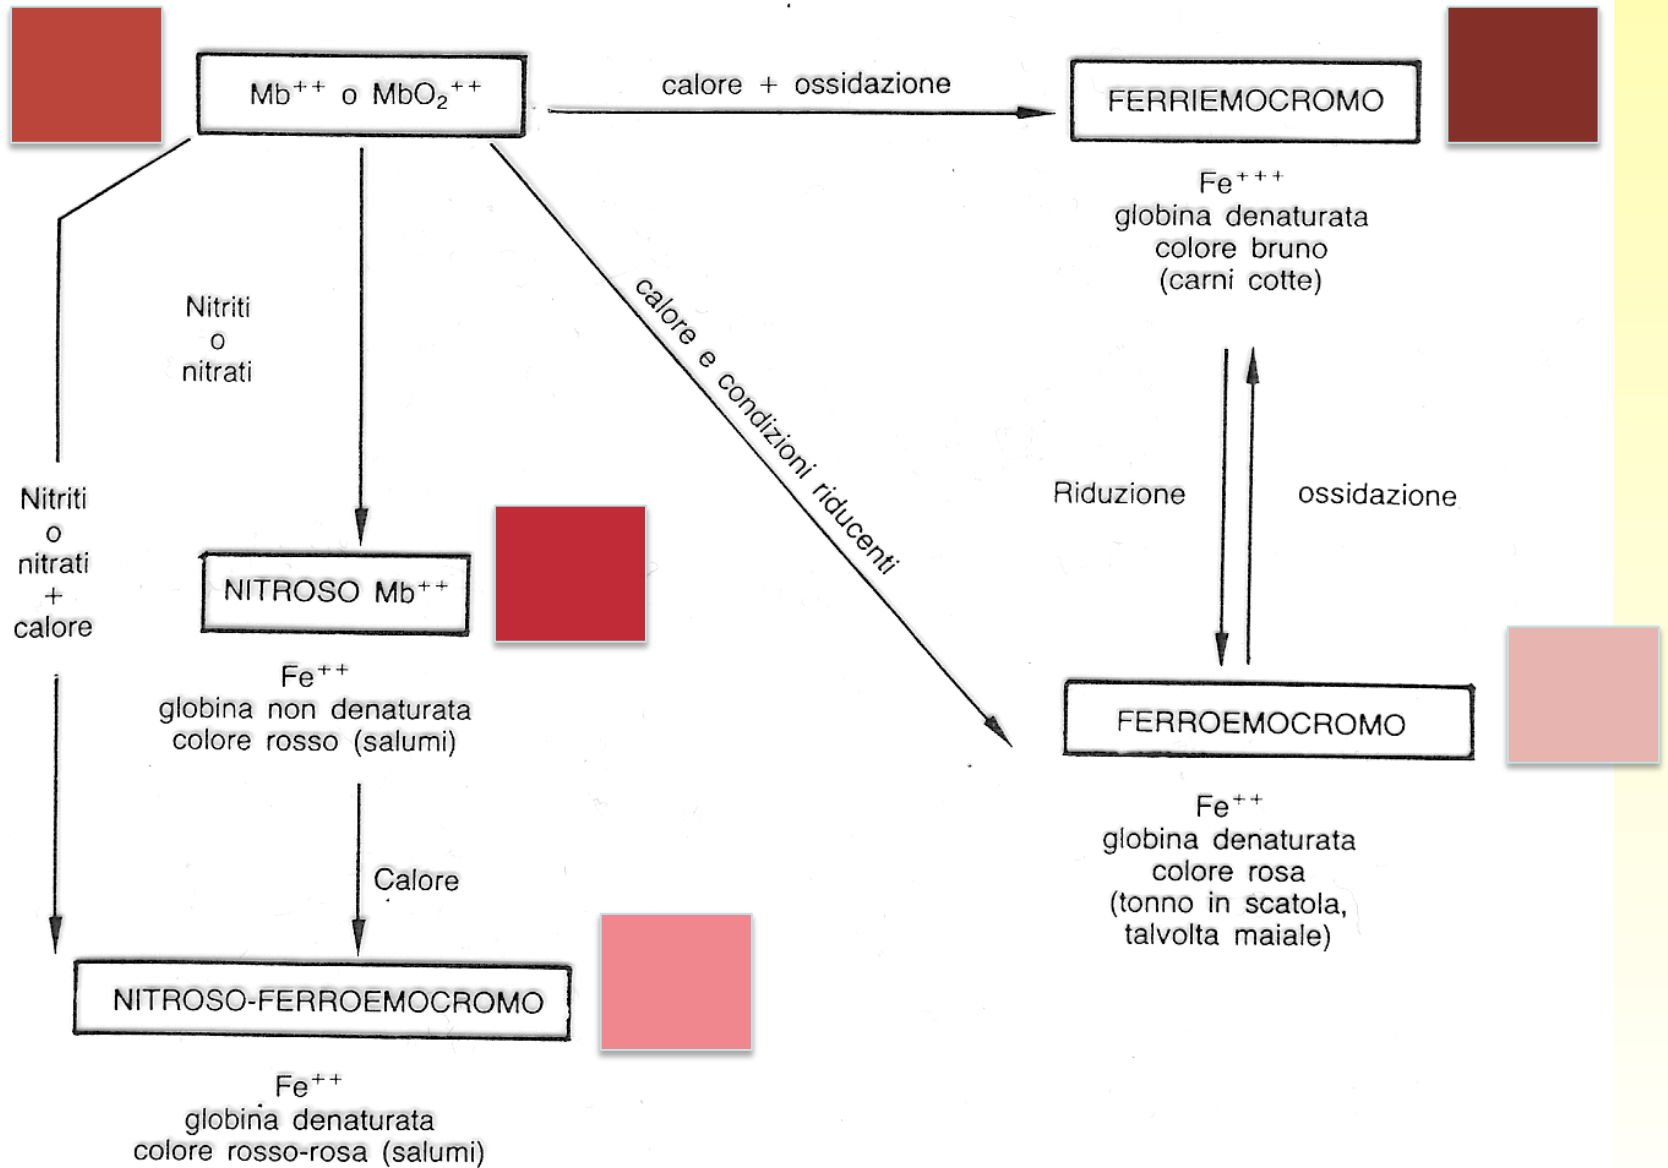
$Mb^{++}$ o $MbO_2^{++}$

calore + ossidazione

FERRIEMOCROMO

$Fe^{+++}$
globina denaturata
colore bruno
(carni cotte)

Nitriti
o
nitrati

calore e condizioni riducenti

Nitriti
o
nitrati
+
calore

Riduzione

ossidazione

NITROSO $Mb^{++}$

$Fe^{++}$
globina non denaturata
colore rosso (salumi)

FERROEMOCROMO

$Fe^{++}$
globina denaturata
colore rosa
(tonno in scatola,
talvolta maiale)

Calore

NITROSO-FERROEMOCROMO

$Fe^{++}$
globina denaturata
colore rosso-rosa (salumi)